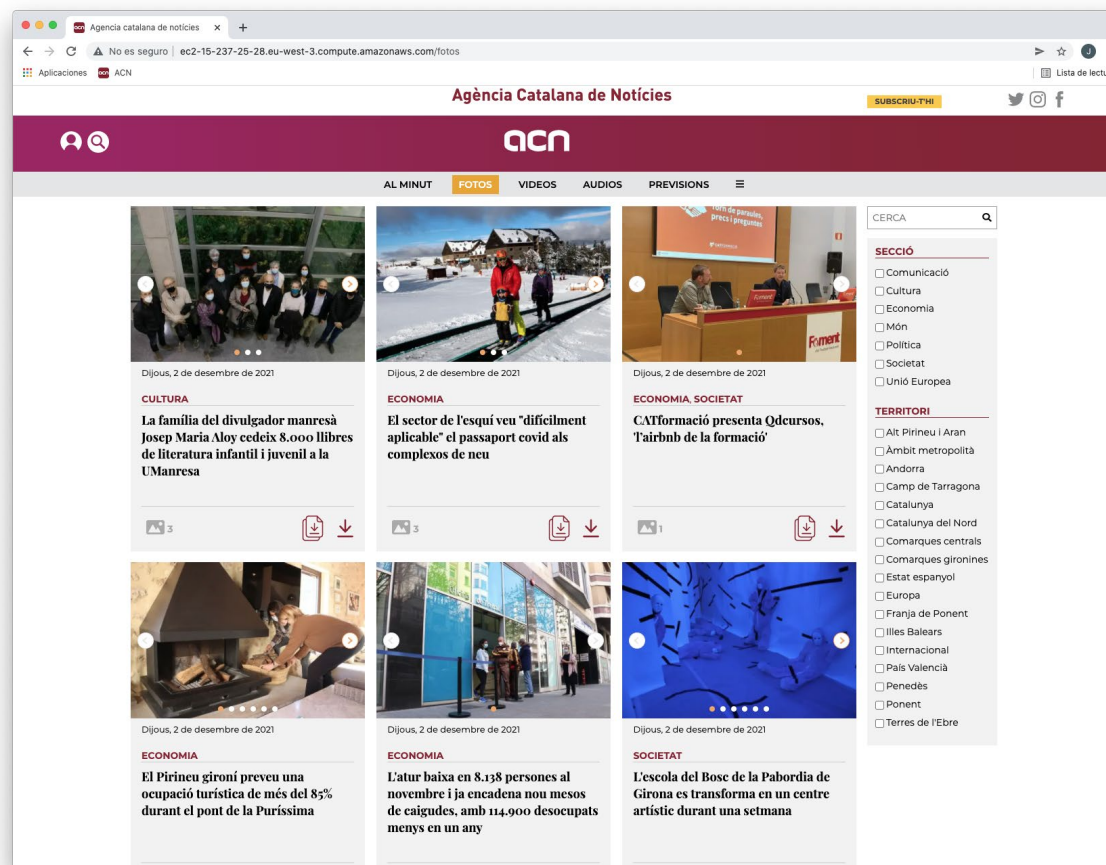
acn Agencia catalana de notícies ×

No es seguro | ec2-15-237-25-28.eu-west-3.compute.amazonaws.com/fotos

Aplicaciones ACN

Lista de lectu

Agència Catalana de Notícies

SUBSCRIU-T'HI

acn

AL MINUT FOTOS VIDEOS AUDIOS PREVISIONS

Dijous, 2 de desembre de 2021

CULTURA

La família del divulgador manresà Josep Maria Aloy cedeix 8.000 llibres de literatura infantil i juvenil a la UManresa

3

Dijous, 2 de desembre de 2021

ECONOMIA

El sector de l'esquí veu "difícilment aplicable" el passaport covid als complexos de neu

3

Dijous, 2 de desembre de 2021

ECONOMIA, SOCIETAT

CATformació presenta Qdcursos, 'l'airbnb de la formació'

1

Dijous, 2 de desembre de 2021

ECONOMIA

El Pirineu gironí preveu una ocupació turística de més del 85% durant el pont de la Puríssima

Dijous, 2 de desembre de 2021

ECONOMIA

L'atur baixa en 8.138 persones al novembre i ja encadena nou mesos de caigudes, amb 114.900 desocupats menys en un any

Dijous, 2 de desembre de 2021

SOCIETAT

L'escola del Bosc de la Pabordia de Girona es transforma en un centre artístic durant una setmana

CERCA

SECCIÓ
Comunicació
Cultura
Economia
Món
Política
Societat
Unió Europea

TERRITORI
Alt Pirineu i Aran
Àmbit metropolità
Andorra
Camp de Tarragona
Catalunya
Catalunya del Nord
Comarques centrals
Comarques gironines
Estat espanyol
Europa
Franja de Ponent
Illes Balears
Internacional
País Valencià
Penedès
Ponent
Terres de l'Ebre